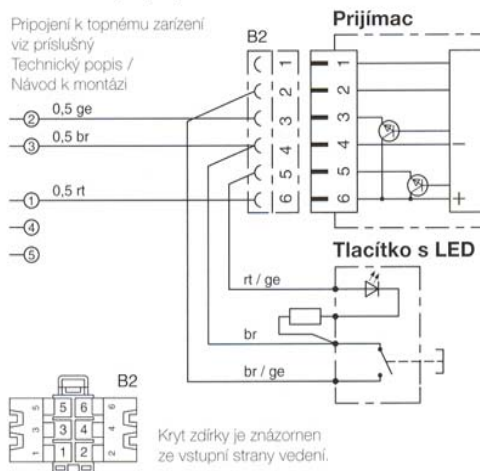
Pripojení k topnému zarízení viz príslušný Technický popis / Návod k montázi

B2

Prijímac

1
2
3
4
5
6

1
2
3
4
5
6

② 0,5 ge
③ 0,5 br
① 0,5 rt
④
⑤

+

Tlacítko s LED

rt / ge

br

br / ge

B2

5 6
3 4
1 2

5
3
1
6
4
2

Kryt zdírky je znázornen ze vstupní strany vedení.